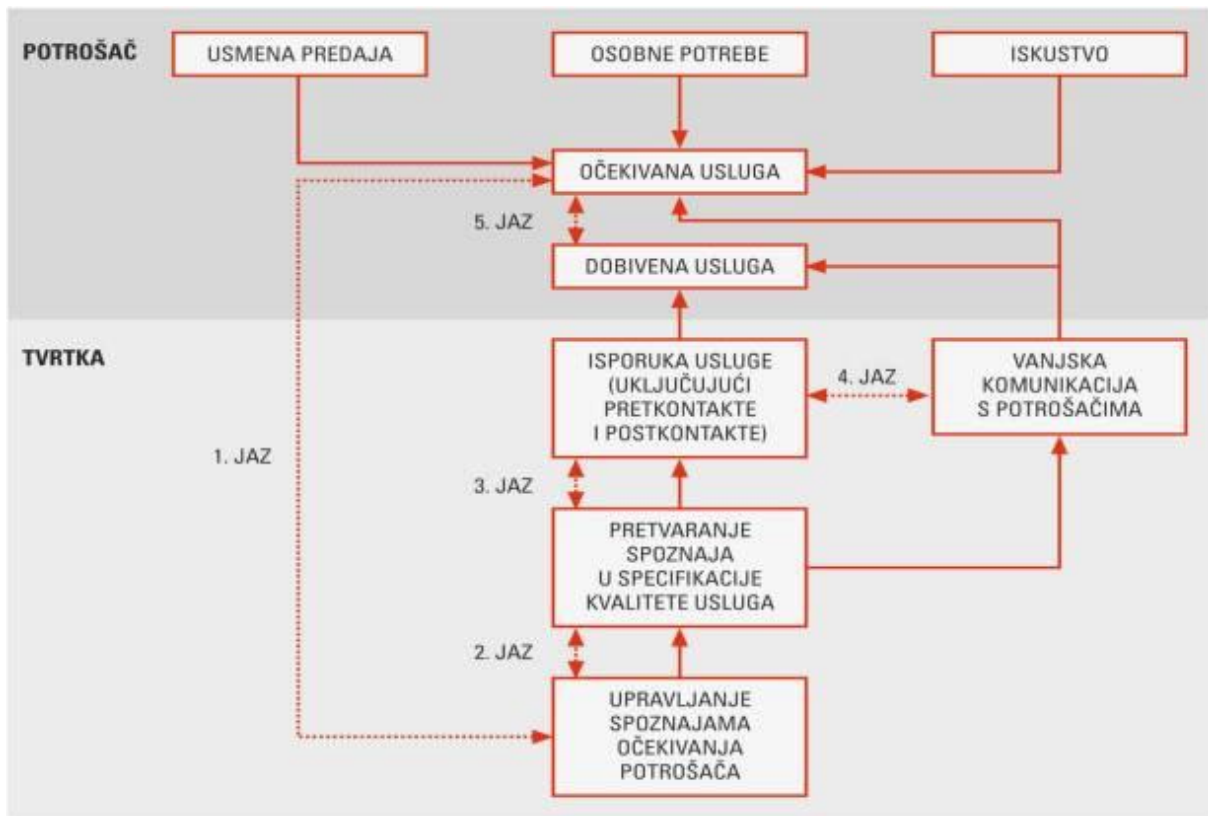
POTROŠAČ

USMENA PREDAJA

OSOBNE POTREBE

ISKUSTVO

OČEKIVANA USLUGA

5. JAZ

DOBIVENA USLUGA

TVRTKA

ISPORUKA USLUGE (UKLJUČUJUĆI PRETKONTAKTE I POSTKONTAKTE)

4. JAZ

VANJSKA KOMUNIKACIJA S POTROŠAČIMA

1. JAZ

3. JAZ

PRETVARANJE SPOZNAJA U SPECIFIKACIJE KVALITETE USLUGA

2. JAZ

UPRAVLJANJE SPOZNAJAMA OČEKIVANJA POTROŠAČA